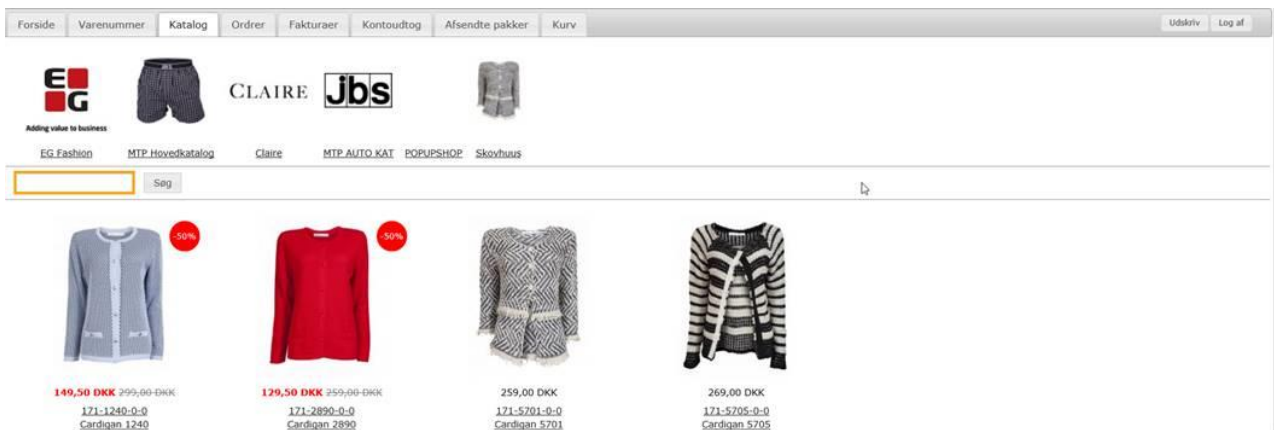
Forside Varenummer Katalog Ordrer Fakturaer Kontoudtog Afsendte pakker Kurv

Udskriv Log af

EG
Adding value to business

CLAIRE jbs

EG Fashion MTP Hovedkatalog Claire MTP AUTO KAT POPUPSHOP Skovhuus

Søg

-50%

149,50 DKK 299,00 DKK
171-1240-0-0
Cardigan 1240

-50%

129,50 DKK 259,00 DKK
171-2890-0-0
Cardigan 2890

259,00 DKK
171-5701-0-0
Cardigan 5701

269,00 DKK
171-5705-0-0
Cardigan 5705